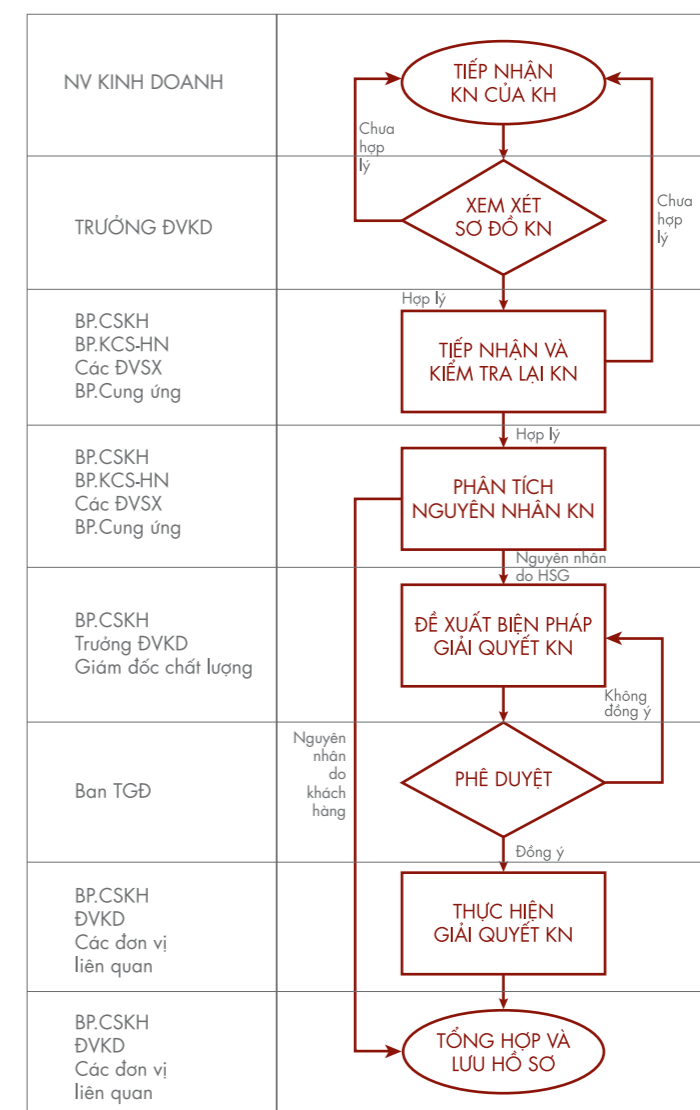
NV KINH DOANH

TIẾP NHẬN KN CỦA KH

Chưa hợp lý

TRƯỞNG ĐVKD

XEM XÉT SƠ ĐỒ KN

Chưa hợp lý

Hợp lý

BP.CSKH
BP.KCS-HN
Các ĐVSX
BP.Cung ứng

TIẾP NHẬN VÀ KIỂM TRA LẠI KN

Hợp lý

BP.CSKH
BP.KCS-HN
Các ĐVSX
BP.Cung ứng

PHÂN TÍCH NGUYÊN NHÂN KN

Nguyên nhân do HSG

BP.CSKH
Trưởng ĐVKD
Giám đốc chất lượng

ĐỀ XUẤT BIỆN PHÁP GIẢI QUYẾT KN

Không đồng ý

Ban TGĐ

Nguyên nhân do khách hàng

PHÊ DUYỆT

Đồng ý

BP.CSKH
ĐVKD
Các đơn vị liên quan

THỰC HIỆN GIẢI QUYẾT KN

BP.CSKH
ĐVKD
Các đơn vị liên quan

TỔNG HỢP VÀ LƯU HỒ SƠ